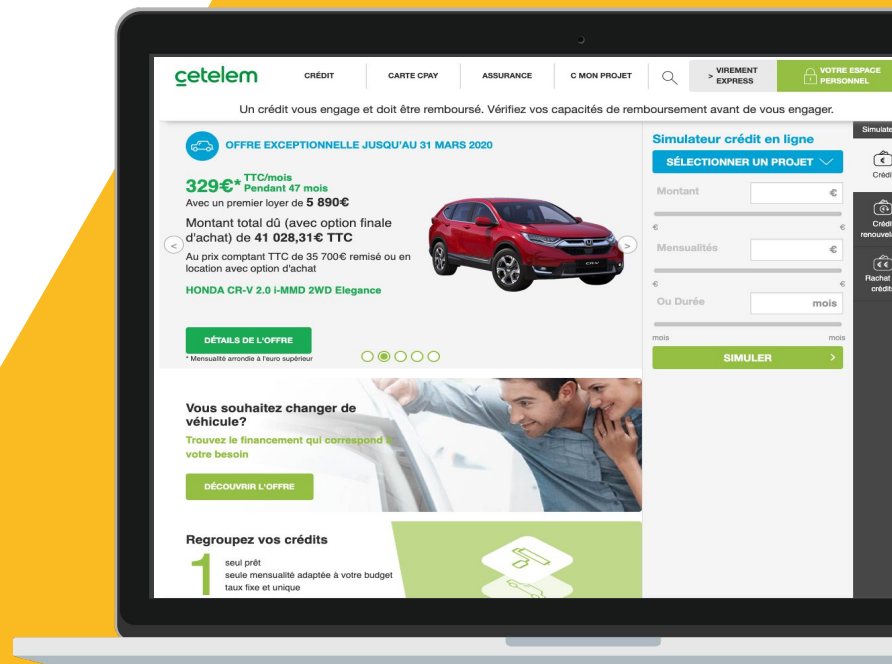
cetelem

CRÉDIT
CARTE CPAY
ASSURANCE
C MON PROJET
> VIREMENT EXPRESS
VOTRE ESPACE PERSONNEL

Un crédit vous engage et doit être remboursé. Vérifiez vos capacités de remboursement avant de vous engager.

OFFRE EXCEPTIONNELLE JUSQU'AU 31 MARS 2020

329€* TTC/mois Pendant 47 mois
Avec un premier loyer de 5 890€

Montant total dû (avec option finale d'achat) de 41 028,31€ TTC

Au prix comptant TTC de 35 700€ remisé ou en location avec option d'achat

HONDA CR-V 2.0 i-MMD 2WD Elegance

DÉTAILS DE L'OFFRE
* Mensualité arrondie à l'euro supérieur

Simulateur crédit en ligne
SÉLECTIONNER UN PROJET
Montant
€
€ €
Mensualités
€
€ €
Ou Durée
mois
mois mois
SIMULER >

Simulate
Crédi
Crédi renouvel
Rachat crédits

Vous souhaitez changer de véhicule?
Trouvez le financement qui correspond à votre besoin
DÉCOUVRIR L'OFFRE

Regroupez vos crédits
1
seul prêt
seule mensualité adaptée à votre budget
taux fixe et unique